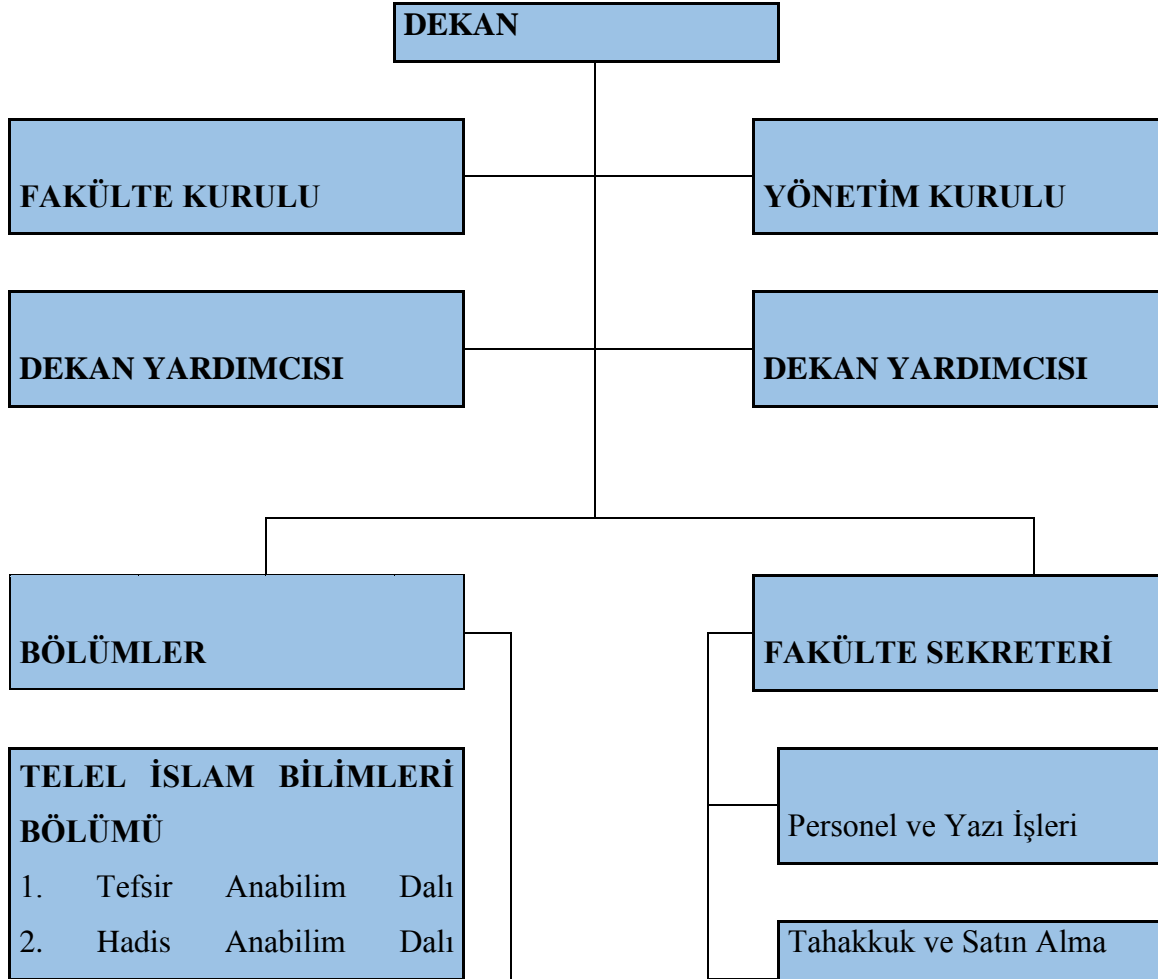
DEKAN

FAKÜLTE KURULU

YÖNETİM KURULU

DEKAN YARDIMCISI

DEKAN YARDIMCISI

BÖLÜMLER

FAKÜLTE SEKRETERİ

TELEL İSLAM BİLİMLERİ BÖLÜMÜ
1. Tefsir Anabilim Dalı
2. Hadis Anabilim Dalı

Personel ve Yazı İşleri

Tahakkuk ve Satın Alma